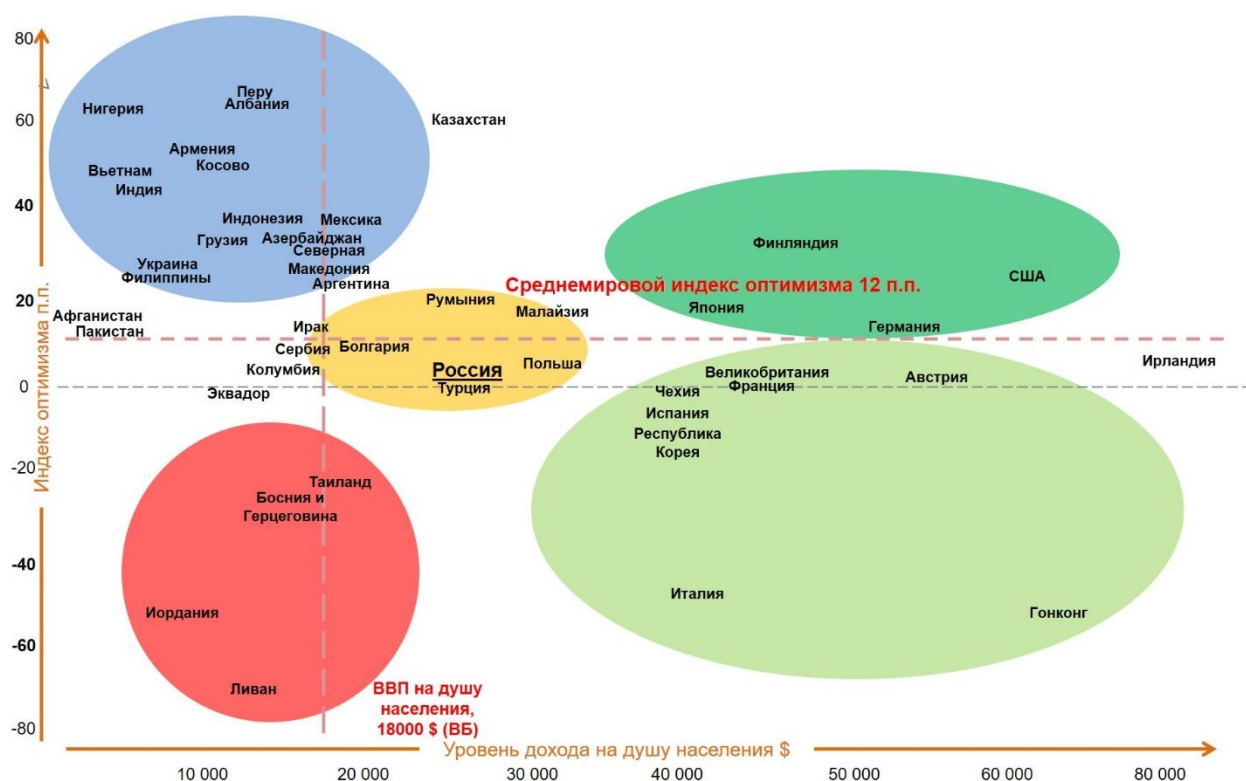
80
60
40
20
0
-20
-40
-60
-80

Индекс оптимизма п.п.

Перу
Албания
Нигерия
Армения
Косово
Вьетнам
Индия
Индонезия
Грузия
Мексика
Азербайджан
Северная
Македония
Украина
Филиппины
Аргентина
Казахстан

Финляндия
США
Япония
Германия

Среднемировой индекс оптимизма 12 п.п.

Афганистан
Пакистан
Румыния
Малайзия
Ирак
Сербия
Болгария
Колумбия
Россия
Турция
Польша
Эквадор

Великобритания
Франция
Австрия
Ирландия
Чехия
Испания
Республика
Корея

Таиланд
Босния и
Герцеговина
Иордания
Ливан

Италия
Гонконг

ВВП на душу населения, 18000 $ (ВБ)

Уровень дохода на душу населения $

10 000
20 000
30 000
40 000
50 000
60 000
80 000